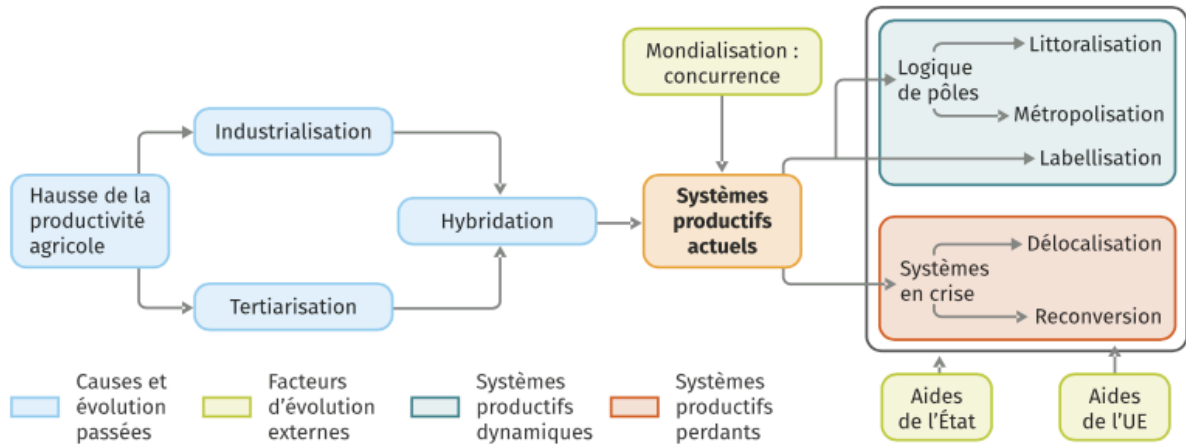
Hausse de la productivité agricole

Industrialisation

Tertiarisation

Hybridation

Mondialisation : concurrence

Systèmes productifs actuels

Logique de pôles

Littoralisation

Métropolisation

Labellisation

Systèmes en crise

Délocalisation

Reconversion

Aides de l'État

Aides de l'UE

Causes et évolution passées

Facteurs d'évolution externes

Systèmes productifs dynamiques

Systèmes productifs perdants